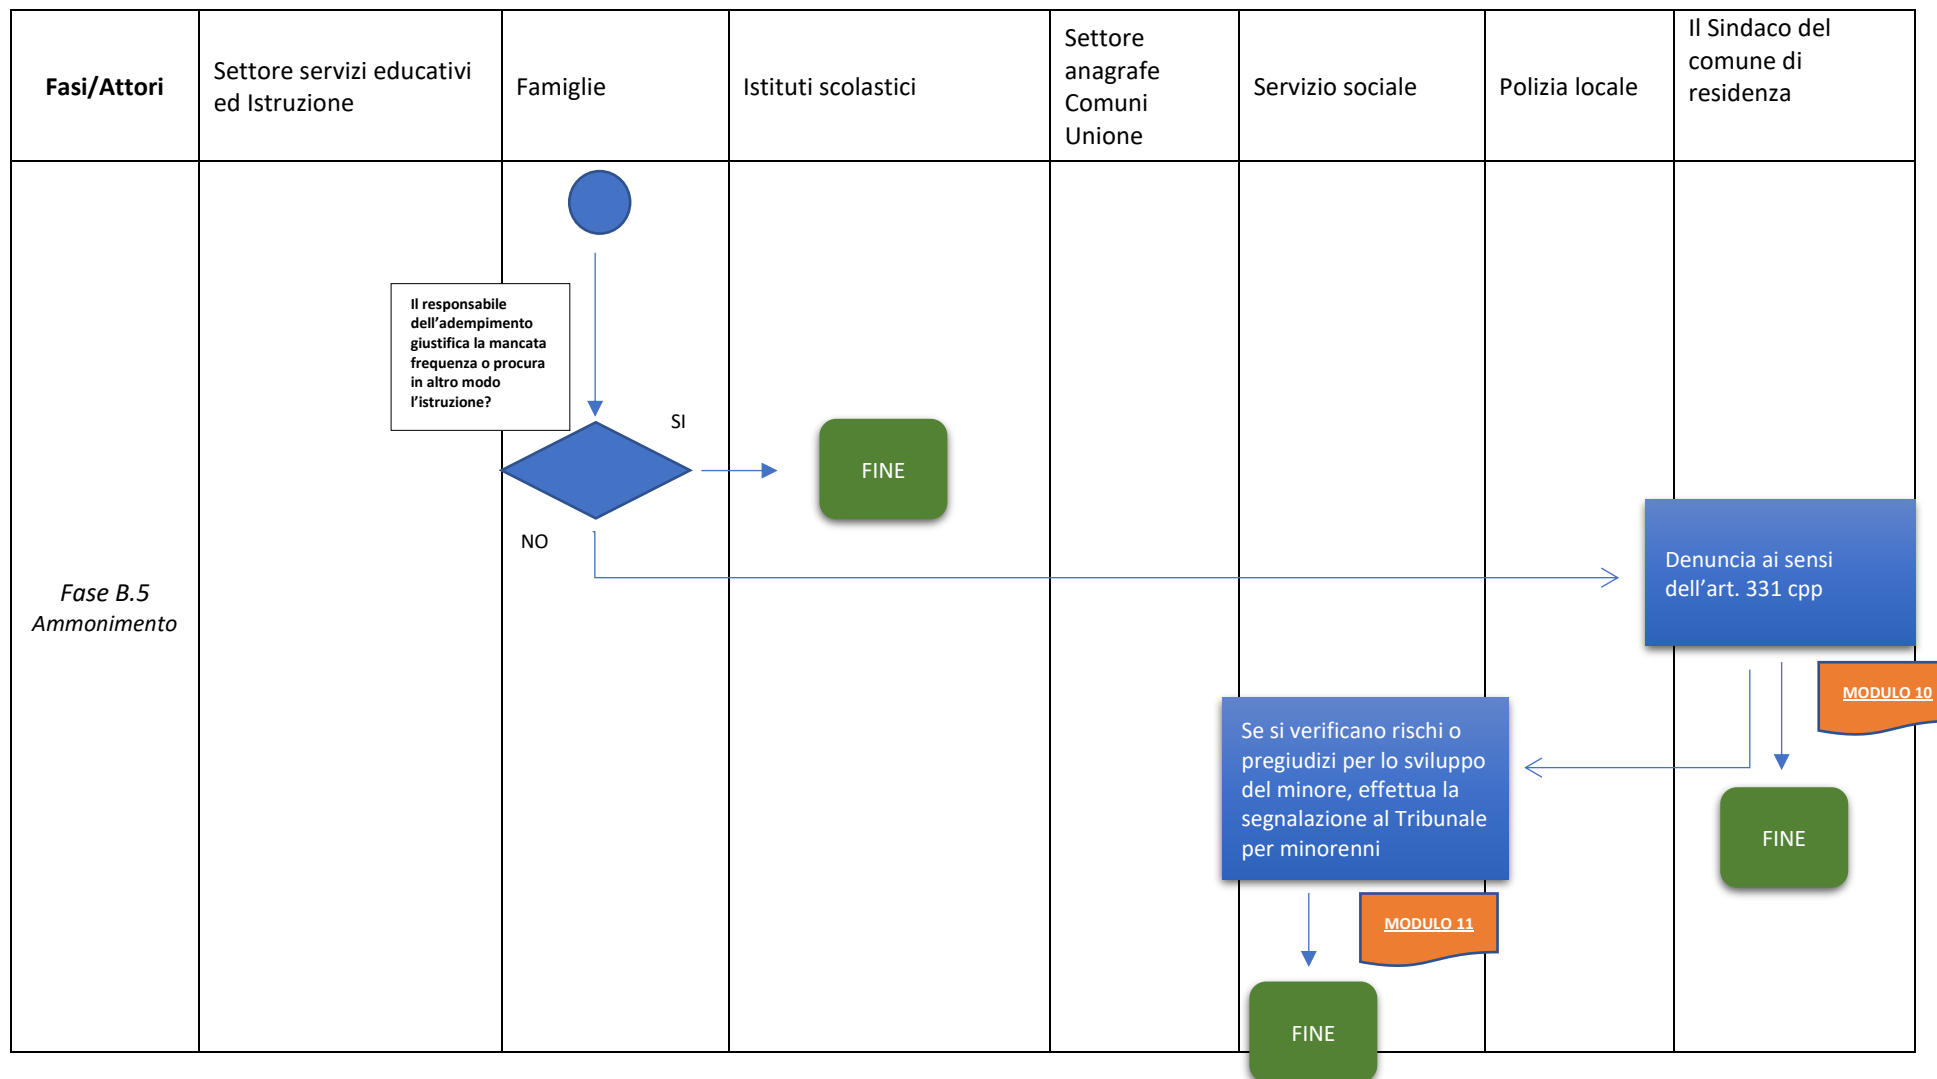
| Fasi/Attori | Settore servizi educativi ed Istruzione | Famiglie | Istituti scolastici | Settore anagrafe Comuni Unione | Servizio sociale | Polizia locale | Il Sindaco del comune di residenza |
|---|---|---|---|---|---|---|---|
| *Fase B.5 Ammonimento* | | | | | | | |

Il responsabile dell'adempimento giustifica la mancata frequenza o procura in altro modo l'istruzione?

SI

FINE

NO

Denuncia ai sensi dell'art. 331 cpp

MODULO 10

Se si verificano rischi o pregiudizi per lo sviluppo del minore, effettua la segnalazione al Tribunale per minorenni

FINE

MODULO 11

FINE